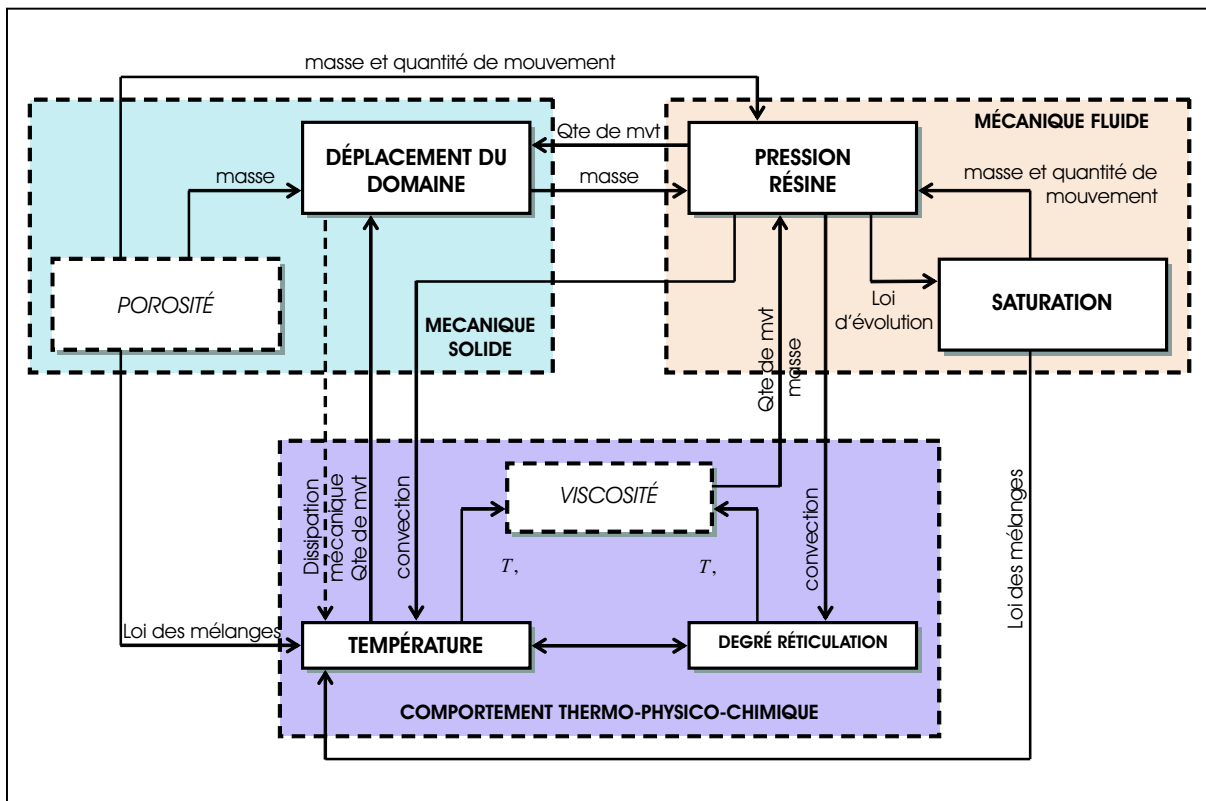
masse et quantité de mouvement

MÉCANIQUE FLUIDE

DÉPLACEMENT DU DOMAINE

Qte de mvt

masse

PRESSION RÉSINE

masse

masse et quantité de mouvement

POROSITÉ

MECANIQUE SOLIDE

Loi d'évolution

SATURATION

Qte de mvt

masse

Dissipation mécanique

Qte de mvt

convection

VISCOSITÉ

convection

Loi des mélanges

$T,$

$T,$

Loi des mélanges

TEMPÉRATURE

DEGRÉ RÉTICULATION

COMPORTEMENT THERMO-PHYSICO-CHIMIQUE